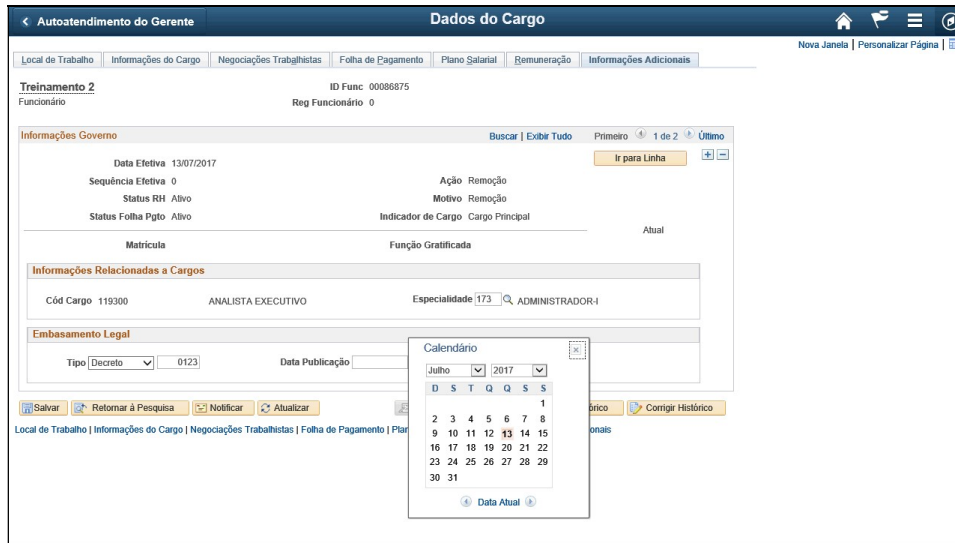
< Autoatendimento do Gerente

Dados do Cargo

Nova Janela | Personalizar Página |

Local de Trabalho | Informações do Cargo | Negociações Trabalhistas | Folha de Pagamento | Plano Salarial | Remuneração | Informações Adicionais

Treinamento 2
Funcionário

ID Func 00086875
Reg Funcionário 0

Informações Governo

Buscar | Exibir Tudo

Primeiro 1 de 2 Último

Ir para Linha

Data Efetiva 13/07/2017
Sequência Efetiva 0
Status RH Ativo
Status Folha Pgto Ativo

Ação Remoção
Motivo Remoção
Indicador de Cargo Cargo Principal

Atual

Matrícula

Função Gratificada

Informações Relacionadas a Cargos

Cód Cargo 119300 ANALISTA EXECUTIVO

Especialidade 173 ADMINISTRADOR-I

Embasamento Legal

Tipo Decreto 0123

Data Publicação

Calendário

Julho 2017

| D | S | T | Q | Q | S | S |
|---|---|---|---|---|---|---|
| | | | | | | 1 |
| 2 | 3 | 4 | 5 | 6 | 7 | 8 |
| 9 | 10 | 11 | 12 | 13 | 14 | 15 |
| 16 | 17 | 18 | 19 | 20 | 21 | 22 |
| 23 | 24 | 25 | 26 | 27 | 28 | 29 |
| 30 | 31 | | | | | |

Data Atual

Salvar | Retornar à Pesquisa | Notificar | Atualizar | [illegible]órico | Corrigir Histórico

Local de Trabalho | Informações do Cargo | Negociações Trabalhistas | Folha de Pagamento | Plan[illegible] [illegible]onais